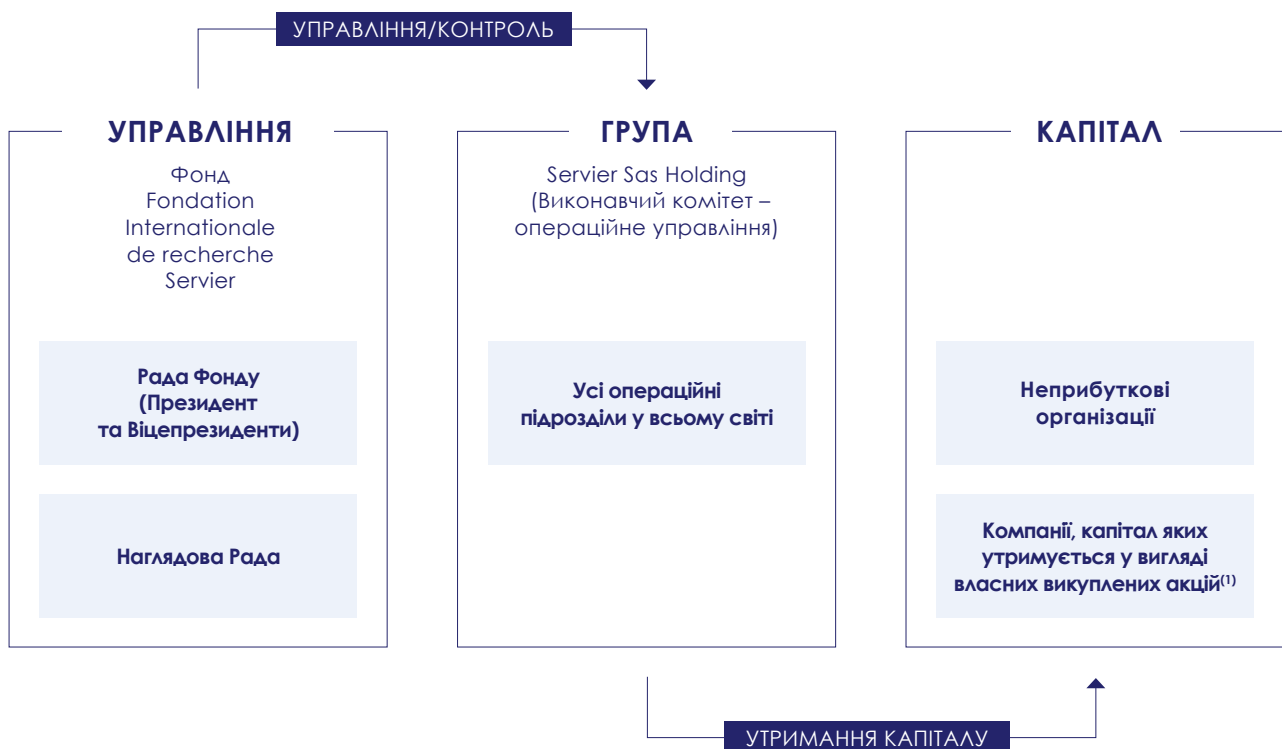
УПРАВЛІННЯ/КОНТРОЛЬ

УПРАВЛІННЯ

Фонд
Fondation
Internationale
de recherche
Servier

Рада Фонду
(Президент
та Віцепрезиденти)

Наглядова Рада

ГРУПА

Servier Sas Holding
(Виконавчий комітет –
операційне управління)

Усі операційні
підрозділи у всьому світі

КАПІТАЛ

Неприбуткові
організації

Компанії, капітал яких
утримується у вигляді
власних викуплених акцій$^{(1)}$

УТРИМАННЯ КАПІТАЛУ